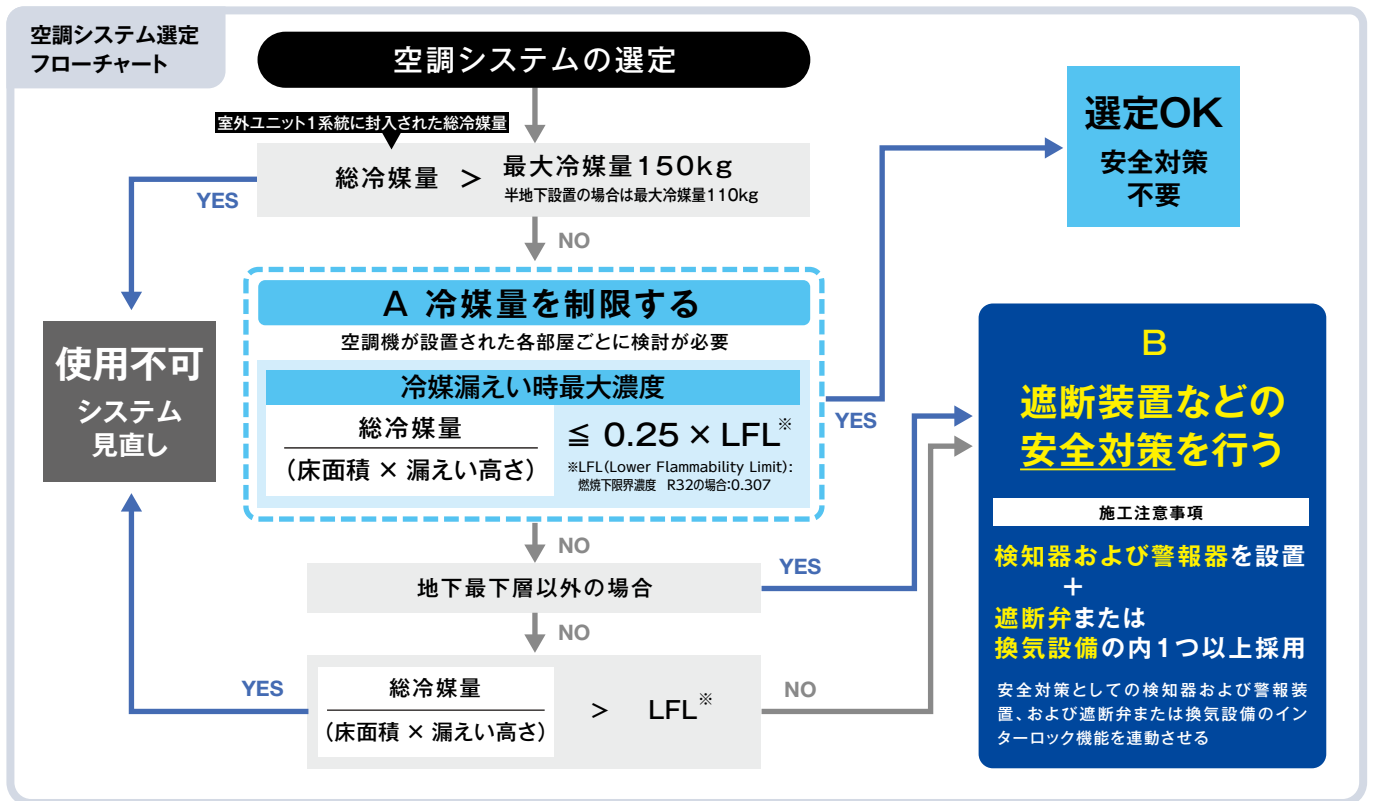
空調システム選定フローチャート

空調システムの選定

室外ユニット1系統に封入された総冷媒量

総冷媒量 ＞ 最大冷媒量150kg
半地下設置の場合は最大冷媒量110kg

YES

NO

選定OK
安全対策不要

A 冷媒量を制限する
空調機が設置された各部屋ごとに検討が必要

冷媒漏えい時最大濃度

$\frac{\text{総冷媒量}}{\text{（床面積 × 漏えい高さ）}}$ ≦ 0.25 × LFL※

※LFL(Lower Flammability Limit):燃焼下限界濃度 R32の場合:0.307

YES

使用不可
システム見直し

B
遮断装置などの安全対策を行う

施工注意事項

検知器および警報器を設置
＋
遮断弁または
換気設備の内1つ以上採用

安全対策としての検知器および警報装置、および遮断弁または換気設備のインターロック機能を連動させる

NO

YES

地下最下層以外の場合

NO

YES

$\frac{\text{総冷媒量}}{\text{（床面積 × 漏えい高さ）}}$ ＞ LFL※

NO